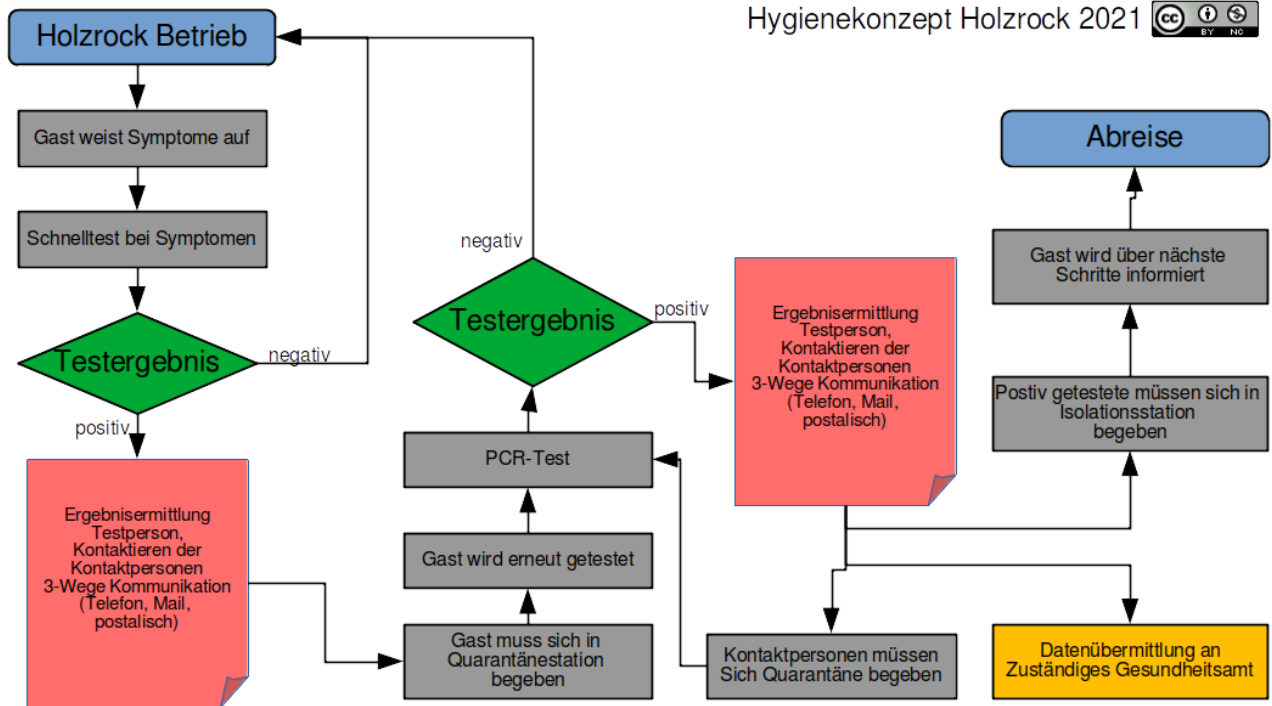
Hygienekonzept Holzrock 2021

Holzrock Betrieb

Gast weist Symptome auf

Schnelltest bei Symptomen

Testergebnis

negativ

positiv

Ergebnisermittlung Testperson, Kontaktieren der Kontaktpersonen 3-Wege Kommunikation (Telefon, Mail, postalisch)

Gast muss sich in Quarantänestation begeben

Gast wird erneut getestet

PCR-Test

Testergebnis

negativ

positiv

Ergebnisermittlung Testperson, Kontaktieren der Kontaktpersonen 3-Wege Kommunikation (Telefon, Mail, postalisch)

Kontaktpersonen müssen Sich Quarantäne begeben

Datenübermittlung an Zuständiges Gesundheitsamt

Postiv getestete müssen sich in Isolationsstation begeben

Gast wird über nächste Schritte informiert

Abreise